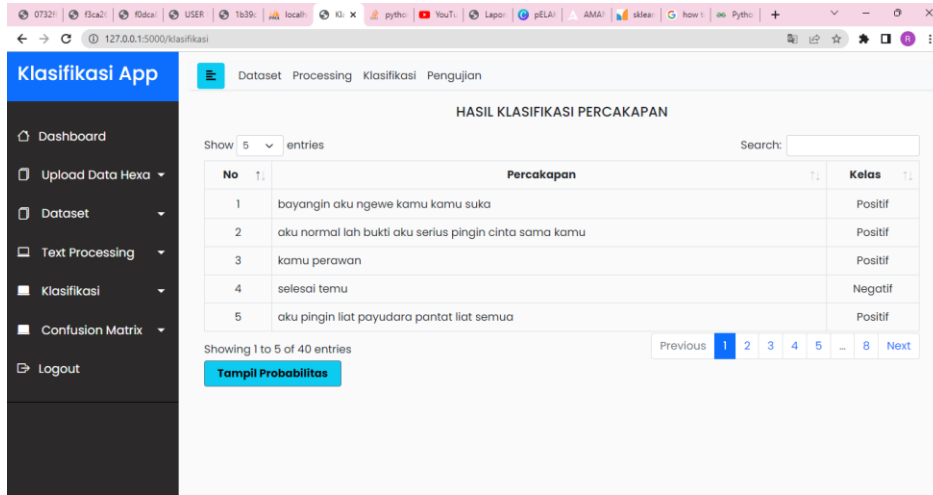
07326 | f3ca2 | f0dca | USER | 1b39 | localh | Kl × | pytho | YouTu | Lapor | pELA | AMA | sklear | how t | Pytho | +

127.0.0.1:5000/klasifikasi

Klasifikasi App

Dashboard
Upload Data Hexa
Dataset
Text Processing
Klasifikasi
Confusion Matrix
Logout

Dataset Processing Klasifikasi Pengujian

HASIL KLASIFIKASI PERCAKAPAN

Show 5 entries

Search:

| No | Percakapan | Kelas |
|---|---|---|
| 1 | bayangin aku ngewe kamu kamu suka | Positif |
| 2 | aku normal lah bukti aku serius pingin cinta sama kamu | Positif |
| 3 | kamu perawan | Positif |
| 4 | selesai temu | Negatif |
| 5 | aku pingin liat payudara pantat liat semua | Positif |

Showing 1 to 5 of 40 entries

Previous 1 2 3 4 5 … 8 Next

Tampil Probabilitas